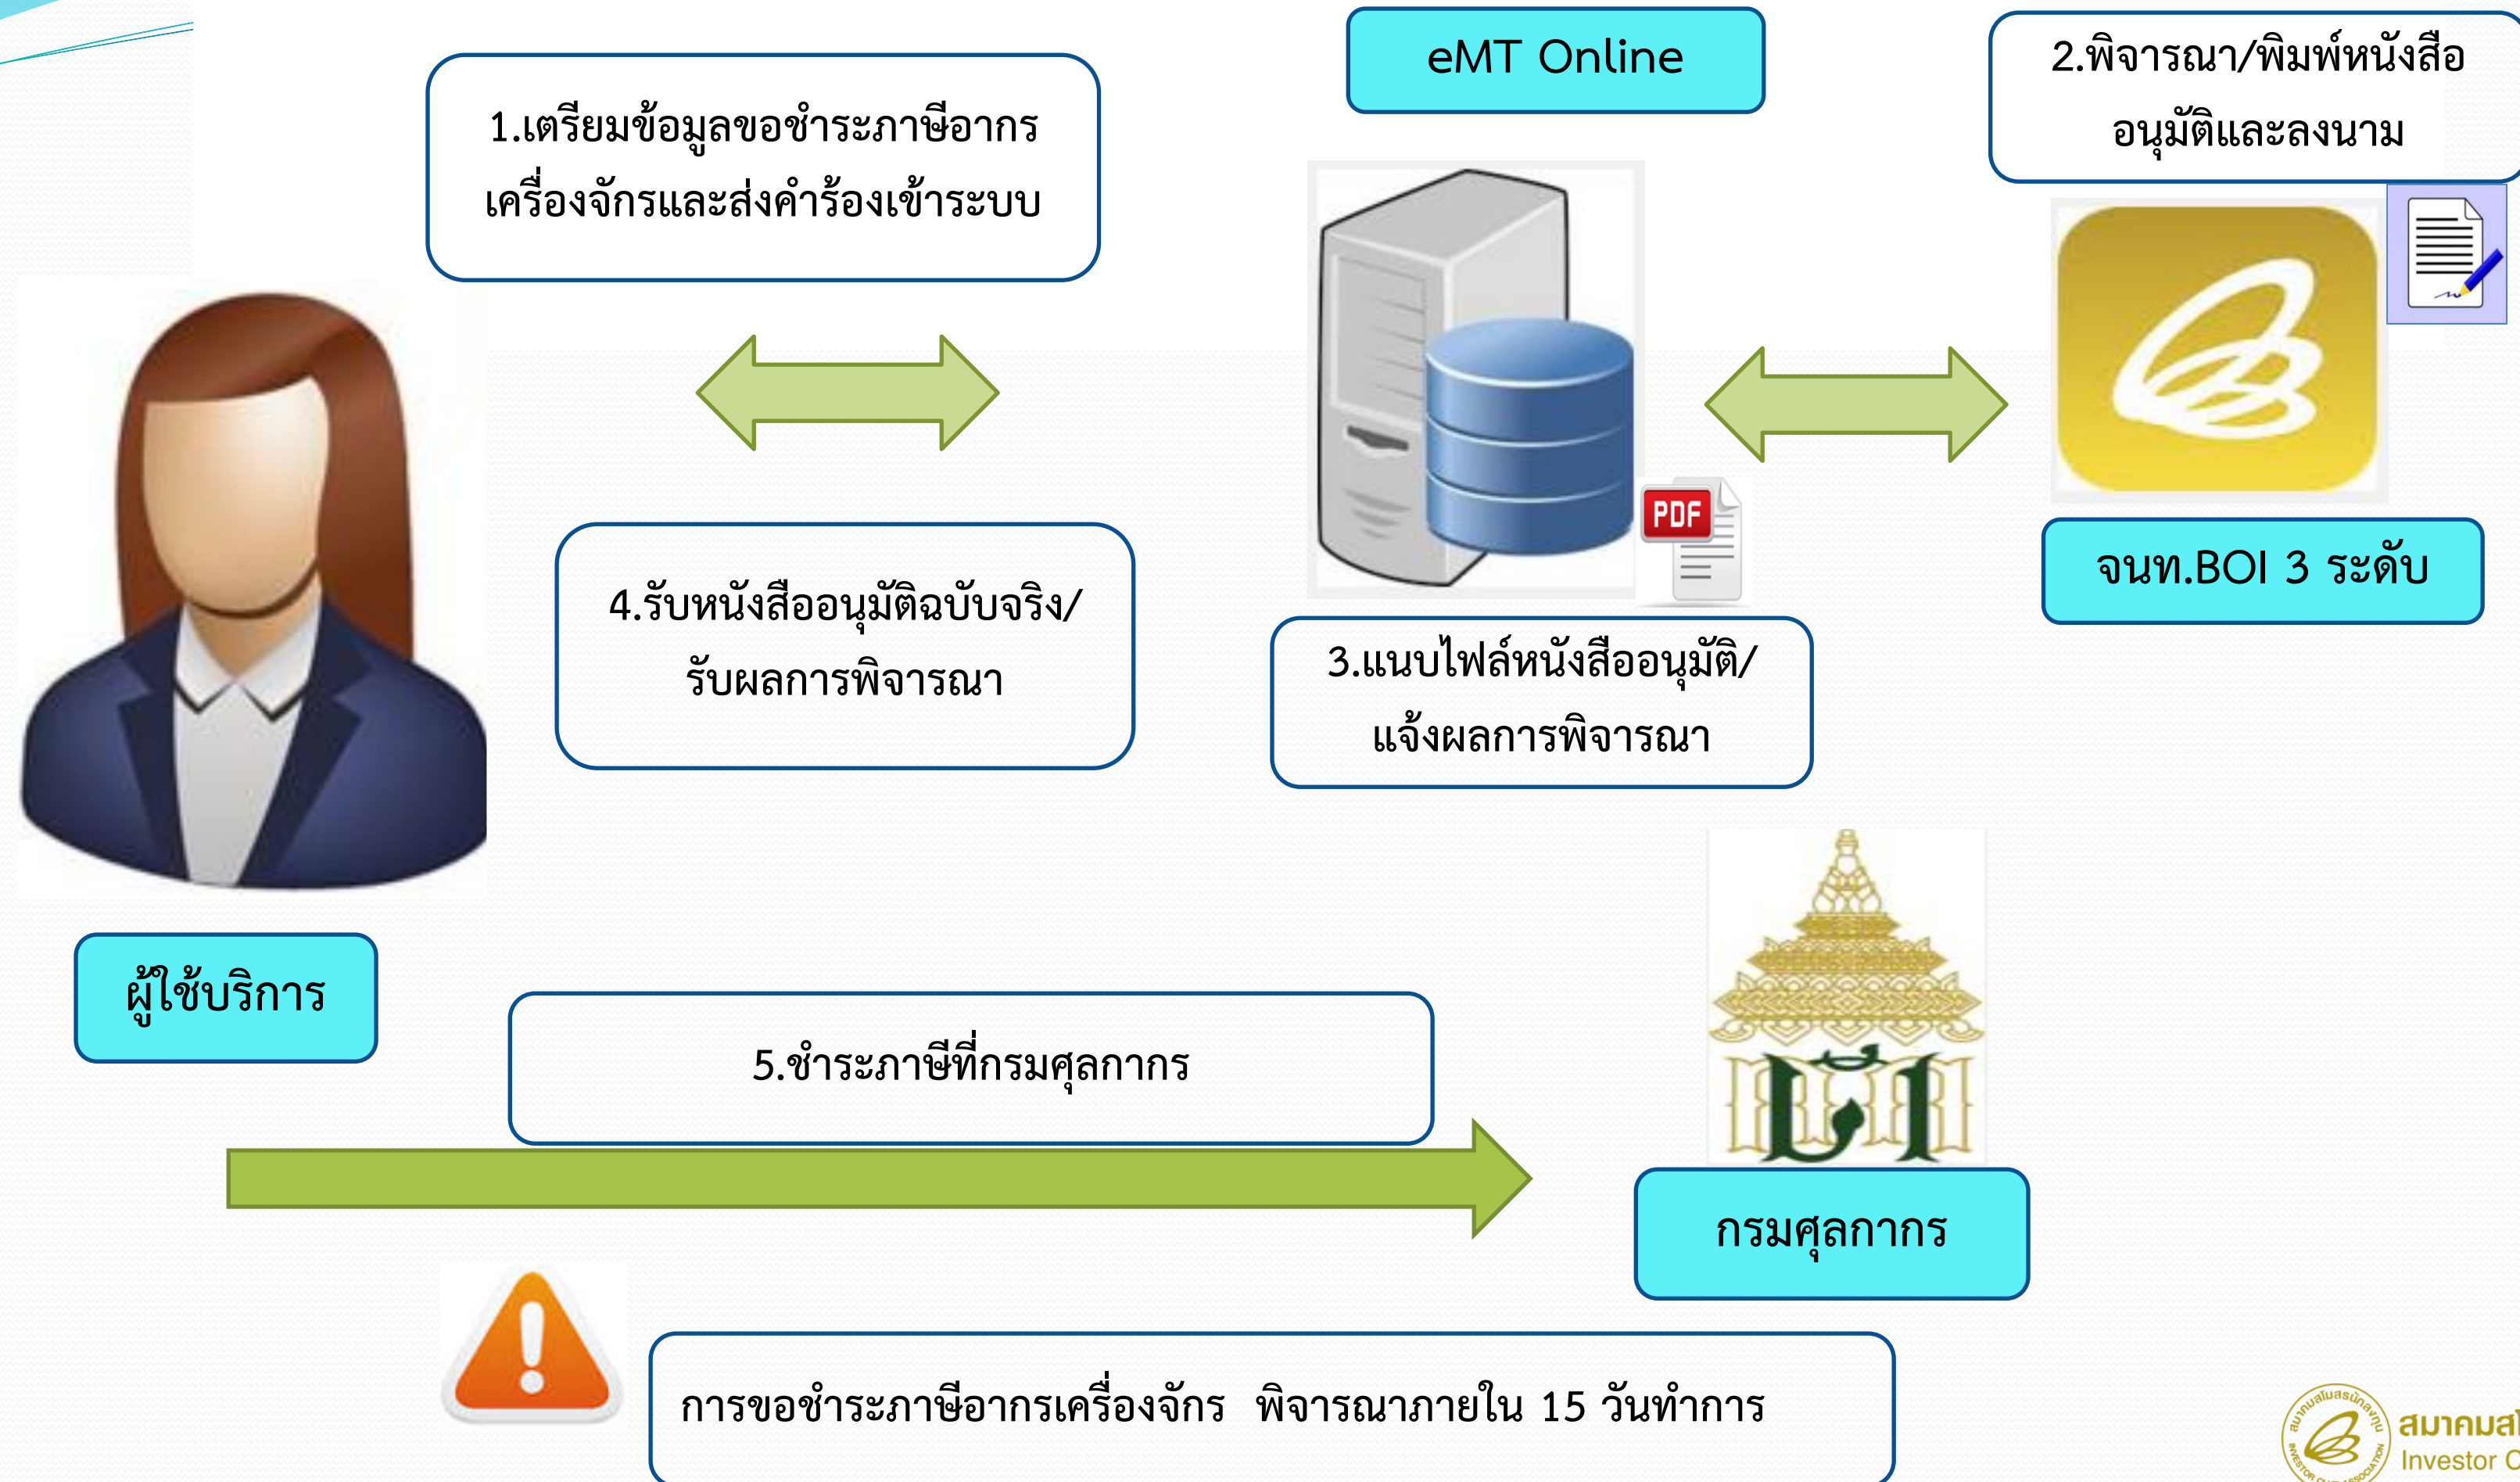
eMT Online

1.เตรียมข้อมูลขอชำระภาษีอากรเครื่องจักรและส่งคำร้องเข้าระบบ

2.พิจารณา/พิมพ์หนังสืออนุมัติและลงนาม

PDF

จนท.BOI 3 ระดับ

4.รับหนังสืออนุมัติฉบับจริง/รับผลการพิจารณา

3.แนบไฟล์หนังสืออนุมัติ/แจ้งผลการพิจารณา

ผู้ใช้บริการ

5.ชำระภาษีที่กรมศุลกากร

กรมศุลกากร

การขอชำระภาษีอากรเครื่องจักร พิจารณาภายใน 15 วันทำการ

สมาคมส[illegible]
Investor C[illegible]